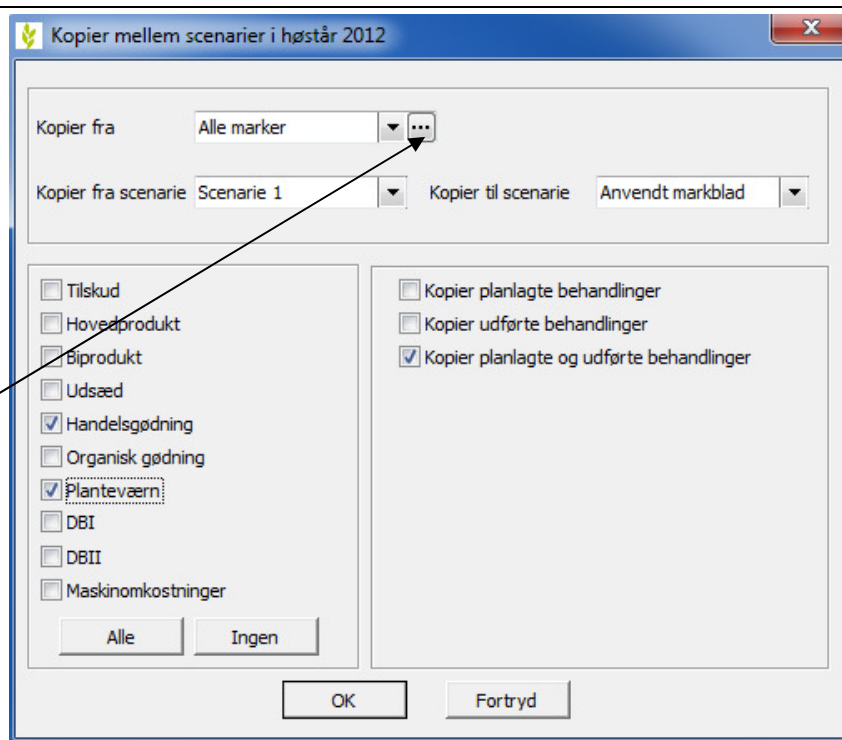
Kopier mellem scenarier i høstår 2012

Kopier fra
Alle marker
...

Kopier fra scenarie
Scenarie 1
Kopier til scenarie
Anvendt markblad

Tilskud
Hovedprodukt
Biprodukt
Udsæd
Handelsgødning
Organisk gødning
Planteværn
DBI
DBII
Maskinomkostninger

Alle
Ingen

Kopier planlagte behandlinger
Kopier udførte behandlinger
Kopier planlagte og udførte behandlinger

OK
Fortryd